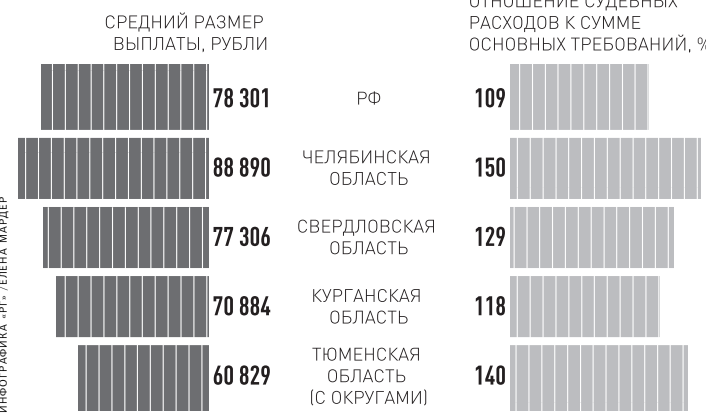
СРЕДНИЙ РАЗМЕР ВЫПЛАТЫ, РУБЛИ

ОТНОШЕНИЕ СУДЕБНЫХ РАСХОДОВ К СУММЕ ОСНОВНЫХ ТРЕБОВАНИЙ, %

| СРЕДНИЙ РАЗМЕР ВЫПЛАТЫ, РУБЛИ | | ОТНОШЕНИЕ, % |
|---|---|---|
| 78 301 | РФ | 109 |
| 88 890 | ЧЕЛЯБИНСКАЯ ОБЛАСТЬ | 150 |
| 77 306 | СВЕРДЛОВСКАЯ ОБЛАСТЬ | 129 |
| 70 884 | КУРГАНСКАЯ ОБЛАСТЬ | 118 |
| 60 829 | ТЮМЕНСКАЯ ОБЛАСТЬ (С ОКРУГАМИ) | 140 |

ИНФОГРАФИКА «РГ» / ЕЛЕНА МАРДЕР